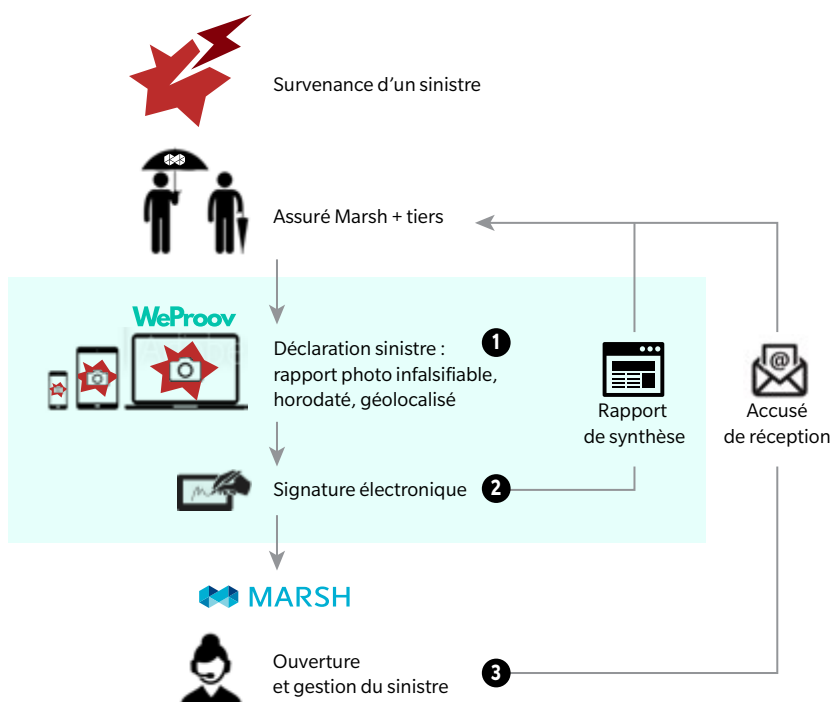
Survenance d'un sinistre

Assuré Marsh + tiers

WeProov

Déclaration sinistre : rapport photo infalsifiable, horodaté, géolocalisé

1

Rapport de synthèse

@

Accusé de réception

Signature électronique

2

MARSH

Ouverture et gestion du sinistre

3